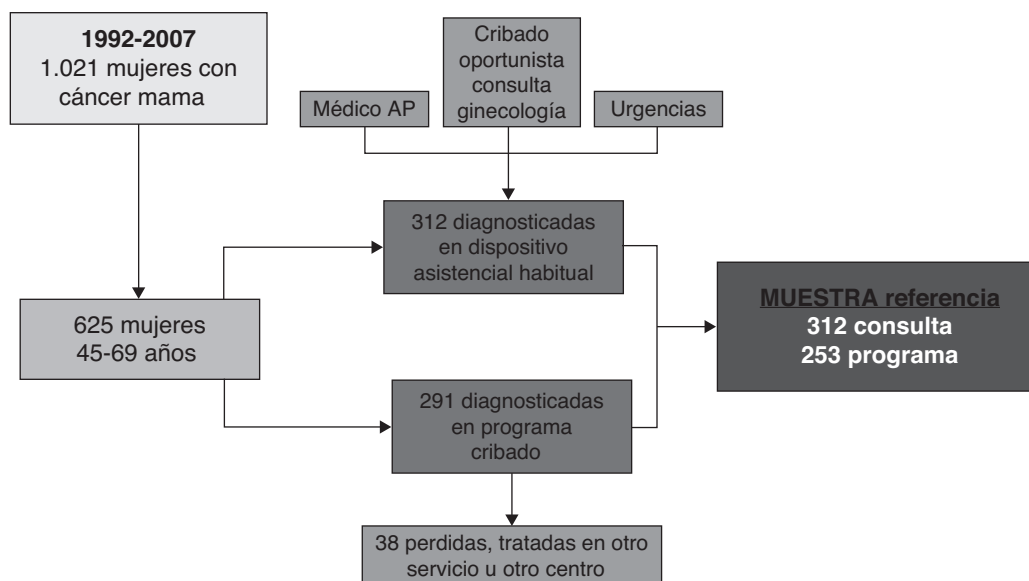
1992-2007
1.021 mujeres con cáncer mama

Médico AP

Cribado oportunista consulta ginecología

Urgencias

312 diagnosticadas en dispositivo asistencial habitual

625 mujeres
45-69 años

MUESTRA referencia
312 consulta
253 programa

291 diagnosticadas en programa cribado

38 perdidas, tratadas en otro servicio u otro centro